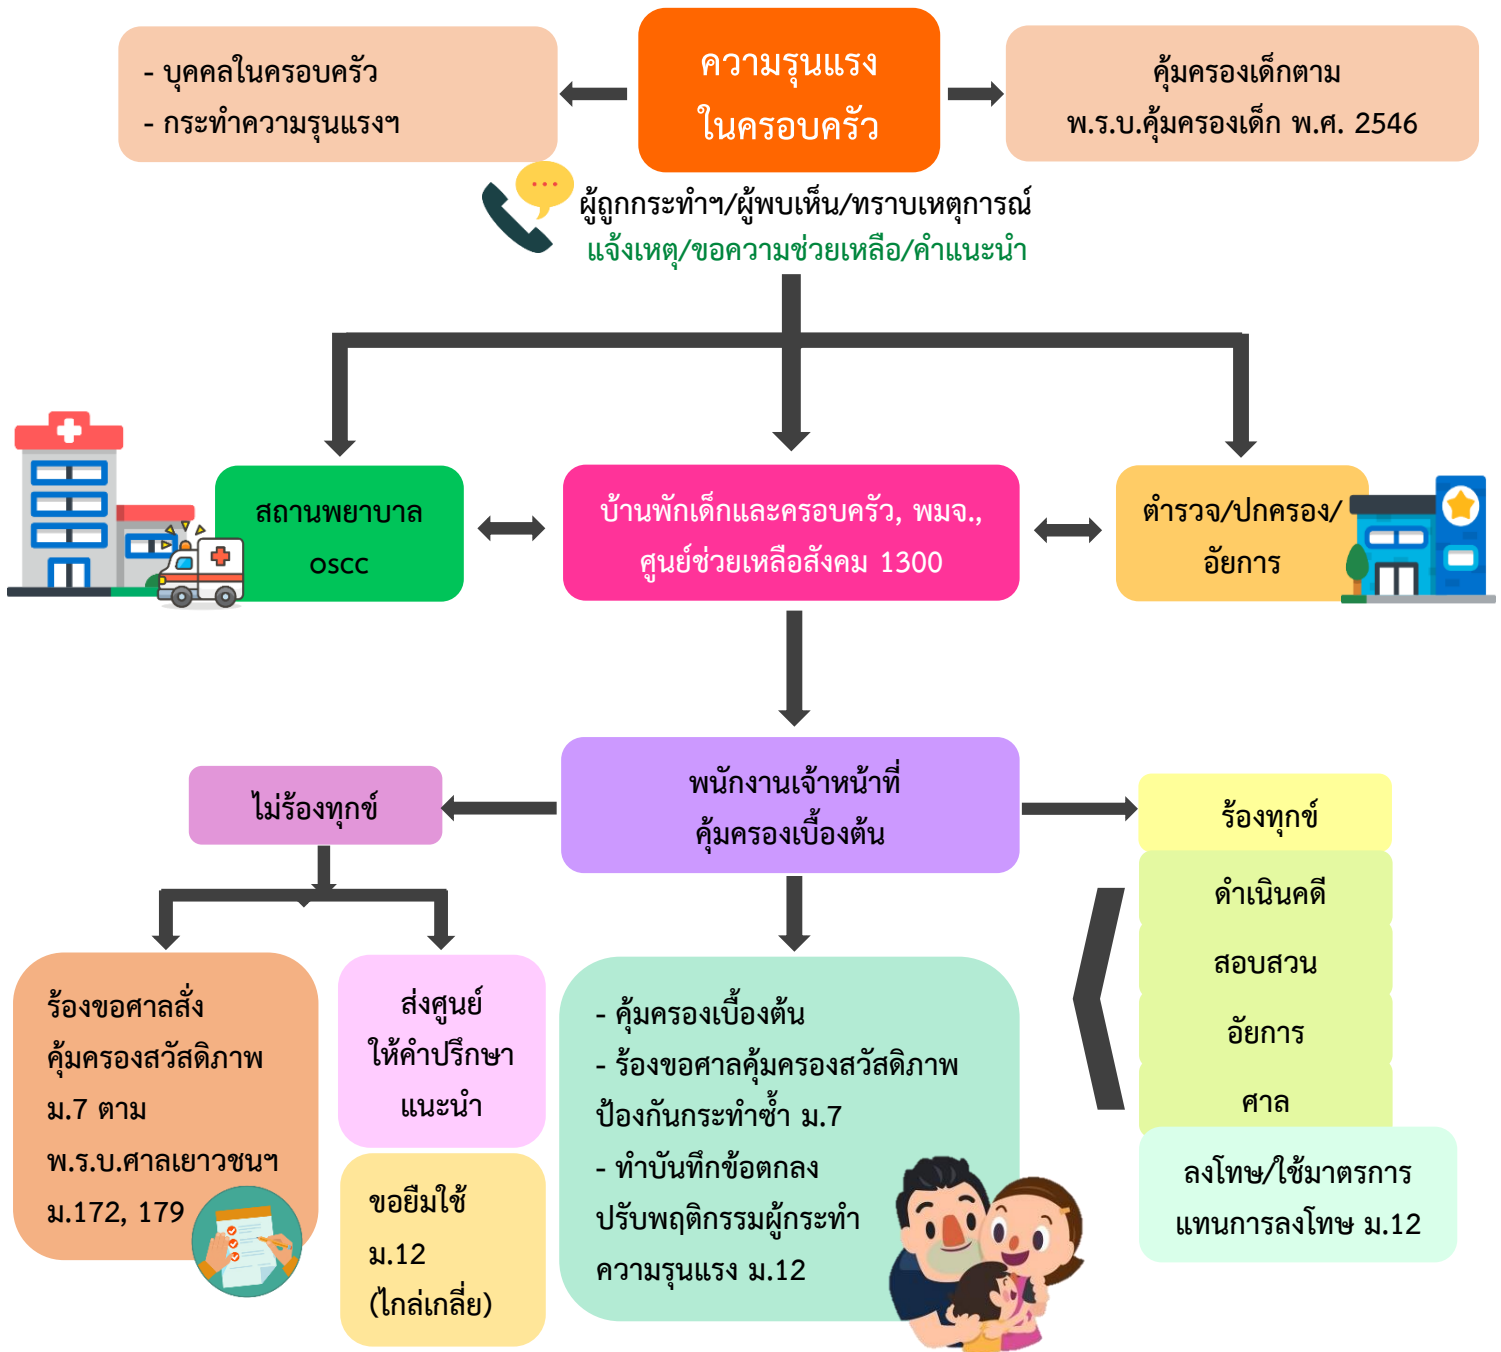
- บุคคลในครอบครัว
- กระทำความรุนแรงฯ

ความรุนแรง
ในครอบครัว

คุ้มครองเด็กตาม
พ.ร.บ.คุ้มครองเด็ก พ.ศ. 2546

ผู้ถูกกระทำฯ/ผู้พบเห็น/ทราบเหตุการณ์
แจ้งเหตุ/ขอความช่วยเหลือ/คำแนะนำ

สถานพยาบาล
oscc

บ้านพักเด็กและครอบครัว, พมจ.,
ศูนย์ช่วยเหลือสังคม 1300

ตำรวจ/ปกครอง/
อัยการ

พนักงานเจ้าหน้าที่
คุ้มครองเบื้องต้น

ไม่ร้องทุกข์

ร้องทุกข์

ดำเนินคดี

สอบสวน

อัยการ

ศาล

ลงโทษ/ใช้มาตรการ
แทนการลงโทษ ม.12

ร้องขอศาลสั่ง
คุ้มครองสวัสดิภาพ
ม.7 ตาม
พ.ร.บ.ศาลเยาวชนฯ
ม.172, 179

ส่งศูนย์
ให้คำปรึกษา
แนะนำ

ขอยืมใช้
ม.12
(ไกล่เกลี่ย)

- คุ้มครองเบื้องต้น
- ร้องขอศาลคุ้มครองสวัสดิภาพ
ป้องกันกระทำซ้ำ ม.7
- ทำบันทึกข้อตกลง
ปรับพฤติกรรมผู้กระทำ
ความรุนแรง ม.12